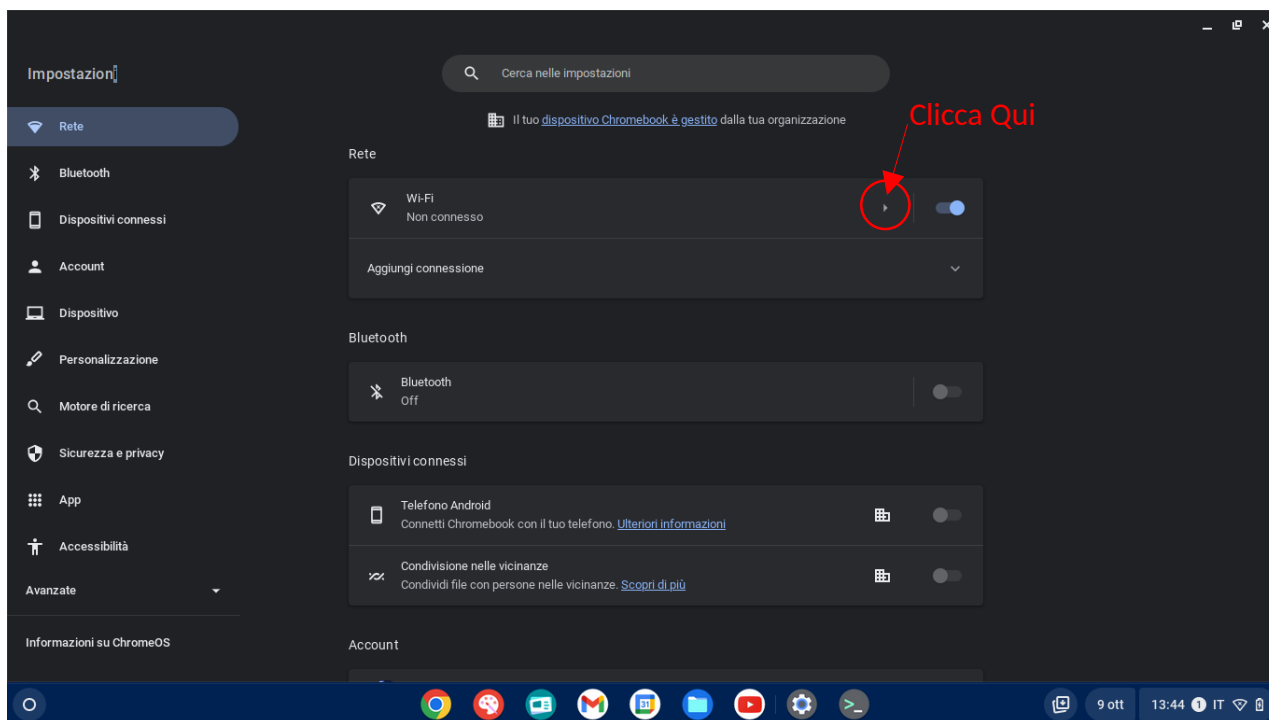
Impostazioni

Rete
Bluetooth
Dispositivi connessi
Account
Dispositivo
Personalizzazione
Motore di ricerca
Sicurezza e privacy
App
Accessibilità
Avanzate

Informazioni su ChromeOS

Cerca nelle impostazioni

Il tuo dispositivo Chromebook è gestito dalla tua organizzazione

Clicca Qui

Rete

Wi-Fi
Non connesso

Aggiungi connessione

Bluetooth

Bluetooth
Off

Dispositivi connessi

Telefono Android
Connetti Chromebook con il tuo telefono. Ulteriori informazioni

Condivisione nelle vicinanze
Condividi file con persone nelle vicinanze. Scopri di più

Account

9 ott 13:44 1 IT